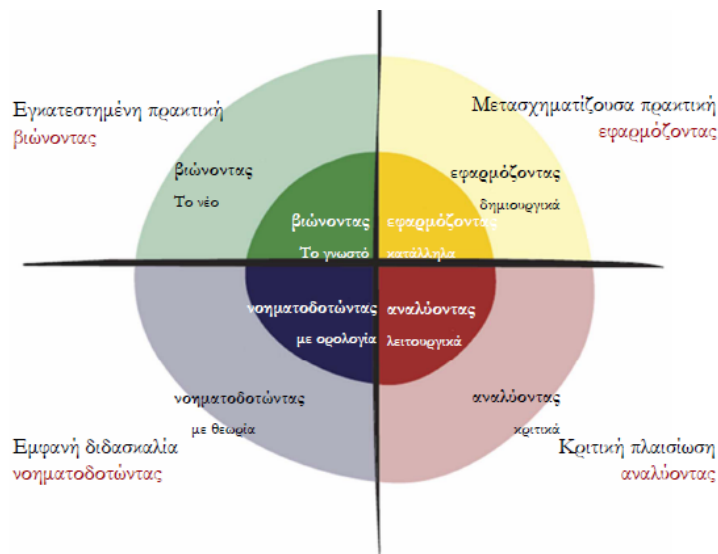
Εγκατεστημένη πρακτική
βιώνοντας

Μετασχηματίζουσα πρακτική
εφαρμόζοντας

βιώνοντας
Το νέο

εφαρμόζοντας
δημιουργικά

βιώνοντας
Το γνωστό

εφαρμόζοντας
κατάλληλα

νοηματοδοτώντας
με ορολογία

αναλύοντας
λειτουργικά

νοηματοδοτώντας
με θεωρία

αναλύοντας
κριτικά

Εμφανή διδασκαλία
νοηματοδοτώντας

Κριτική πλαισίωση
αναλύοντας